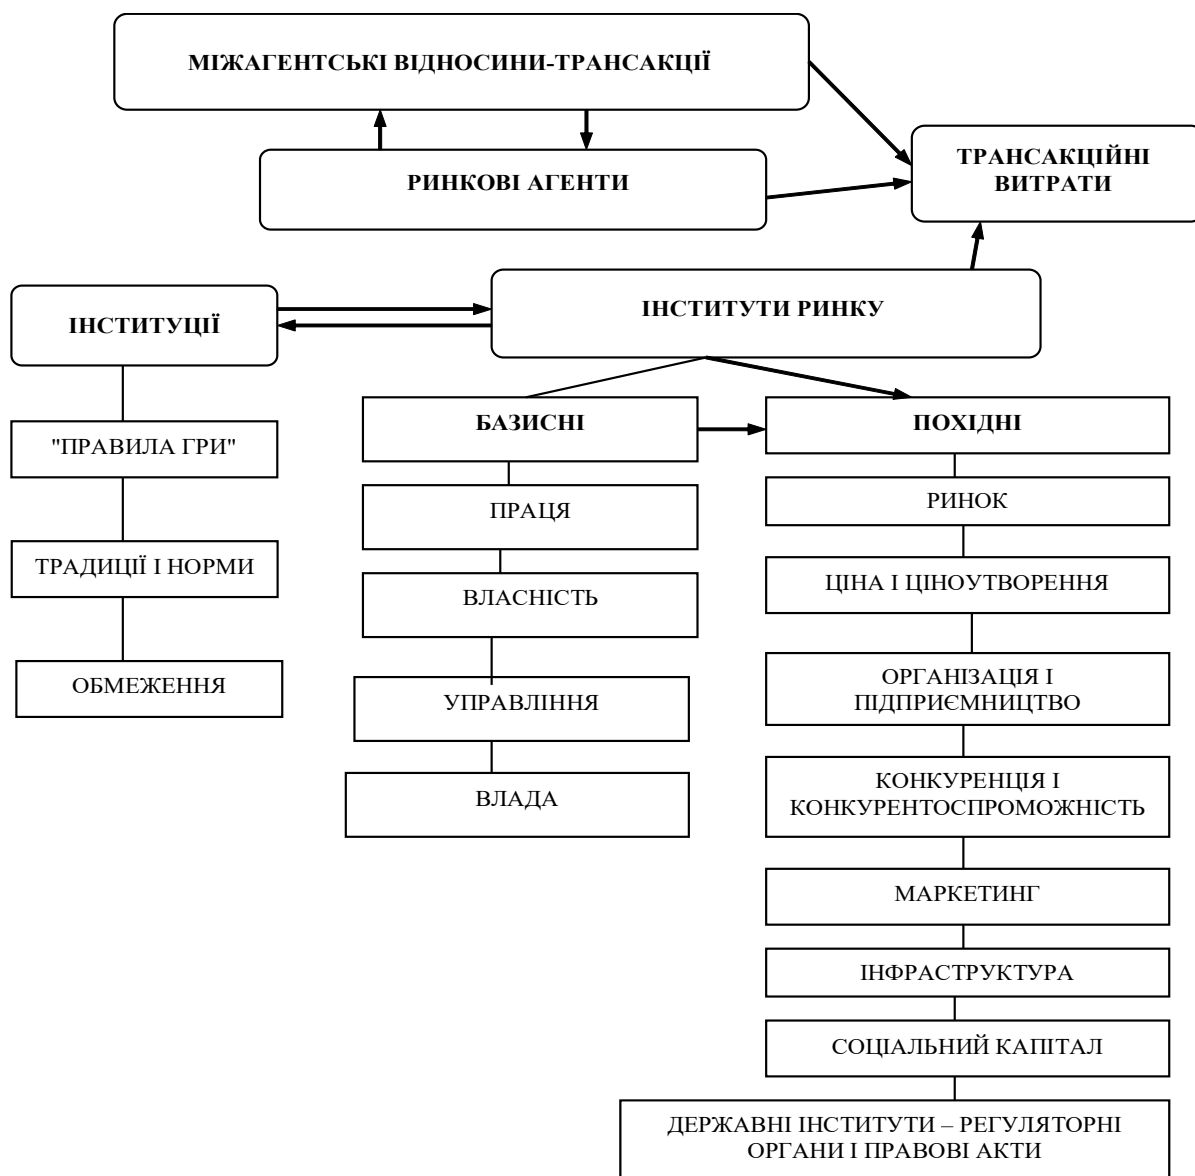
МІЖАГЕНТСЬКІ ВІДНОСИНИ-ТРАНСАКЦІЇ

РИНКОВІ АГЕНТИ

ТРАНСАКЦІЙНІ ВИТРАТИ

ІНСТИТУЦІЇ

ІНСТИТУТИ РИНКУ

"ПРАВИЛА ГРИ"

ТРАДИЦІЇ І НОРМИ

ОБМЕЖЕННЯ

БАЗИСНІ

ПРАЦЯ

ВЛАСНІСТЬ

УПРАВЛІННЯ

ВЛАДА

ПОХІДНІ

РИНОК

ЦІНА І ЦІНОУТВОРЕННЯ

ОРГАНІЗАЦІЯ І ПІДПРИЄМНИЦТВО

КОНКУРЕНЦІЯ І КОНКУРЕНТОСПРОМОЖНІСТЬ

МАРКЕТИНГ

ІНФРАСТРУКТУРА

СОЦІАЛЬНИЙ КАПІТАЛ

ДЕРЖАВНІ ІНСТИТУТИ – РЕГУЛЯТОРНІ ОРГАНИ І ПРАВОВІ АКТИ